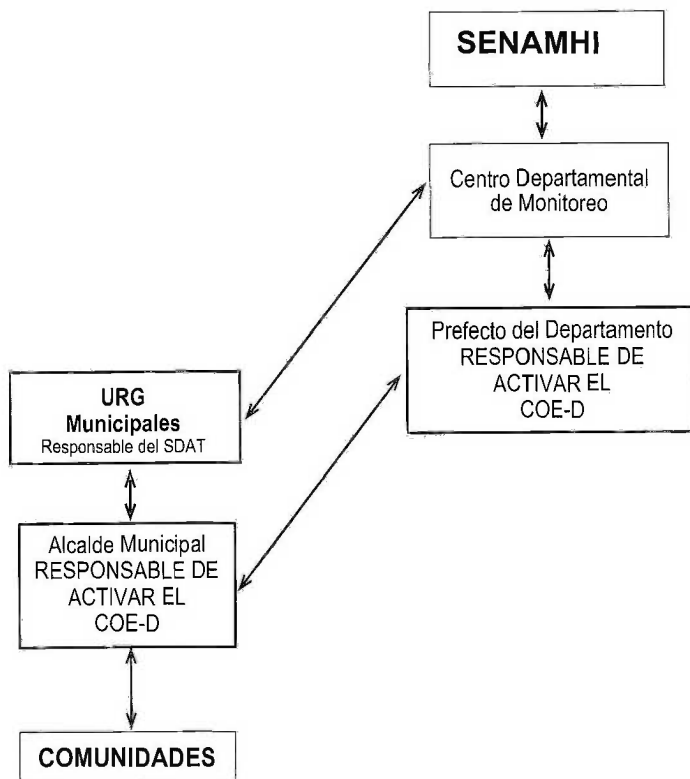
SENAMHI

Centro Departamental de Monitoreo

Prefecto del Departamento RESPONSABLE DE ACTIVAR EL COE-D

URG Municipales Responsable del SDAT

Alcalde Municipal RESPONSABLE DE ACTIVAR EL COE-D

COMUNIDADES